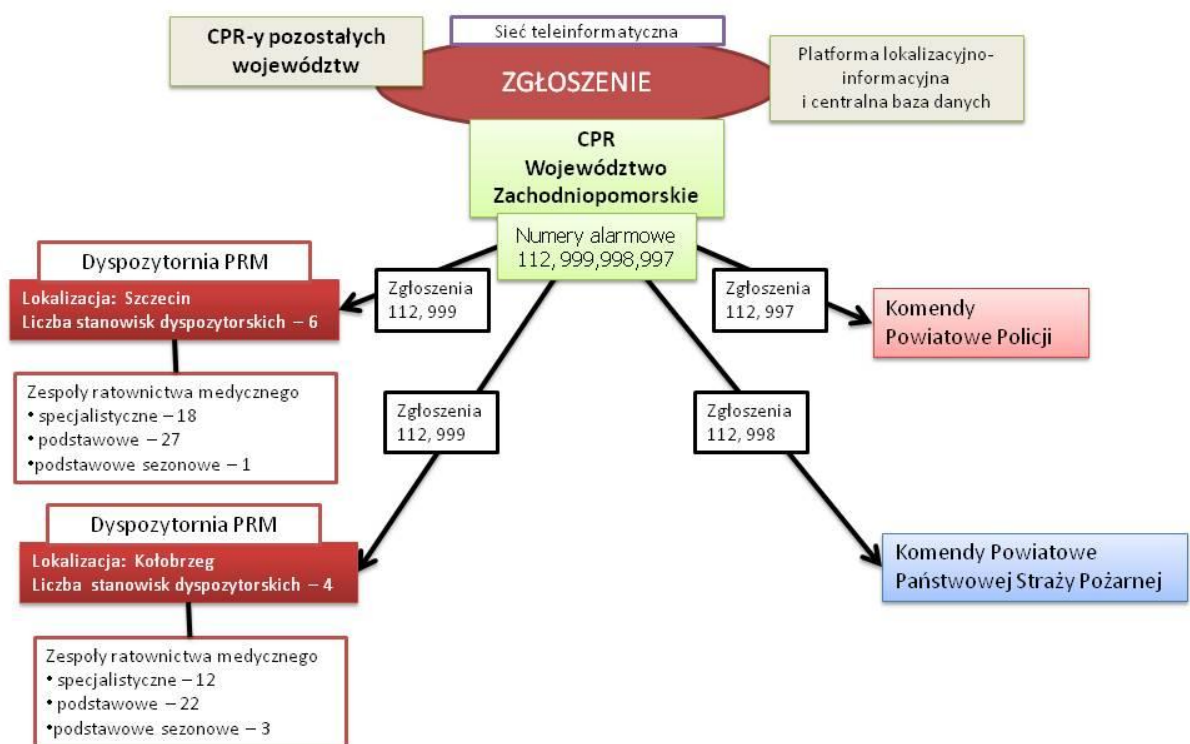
CPR-y pozostałych województw

Sieć teleinformatyczna

ZGŁOSZENIE

Platforma lokalizacyjno-informacyjna i centralna baza danych

CPR Województwo Zachodniopomorskie

Numery alarmowe 112, 999,998,997

Dyspozytornia PRM

Lokalizacja: Szczecin
Liczba stanowisk dyspozytorskich – 6

Zgłoszenia 112, 999

Zgłoszenia 112, 997

Komendy Powiatowe Policji

Zespoły ratownictwa medycznego
• specjalistyczne – 18
• podstawowe – 27
•podstawowe sezonowe – 1

Zgłoszenia 112, 999

Zgłoszenia 112, 998

Dyspozytornia PRM

Lokalizacja: Kołobrzeg
Liczba stanowisk dyspozytorskich – 4

Komendy Powiatowe Państwowej Straży Pożarnej

Zespoły ratownictwa medycznego
• specjalistyczne – 12
• podstawowe – 22
•podstawowe sezonowe – 3